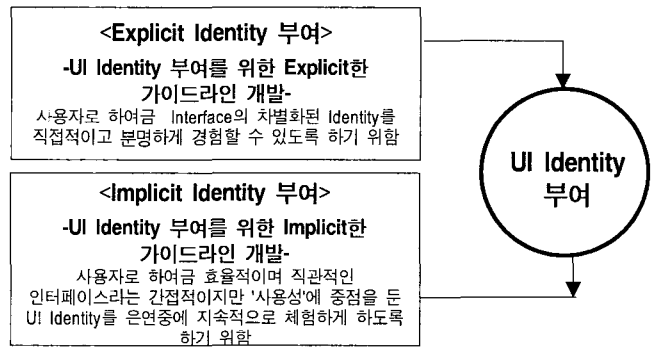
<Explicit Identity 부여>

-UI Identity 부여를 위한 Explicit한 가이드라인 개발-

사용자로 하여금 Interface의 차별화된 Identity를 직접적이고 분명하게 경험할 수 있도록 하기 위함

<Implicit Identity 부여>

-UI Identity 부여를 위한 Implicit한 가이드라인 개발-

사용자로 하여금 효율적이며 직관적인 인터페이스라는 간접적이지만 '사용성'에 중점을 둔 UI Identity를 은연중에 지속적으로 체험하게 하도록 하기 위함

UI Identity 부여